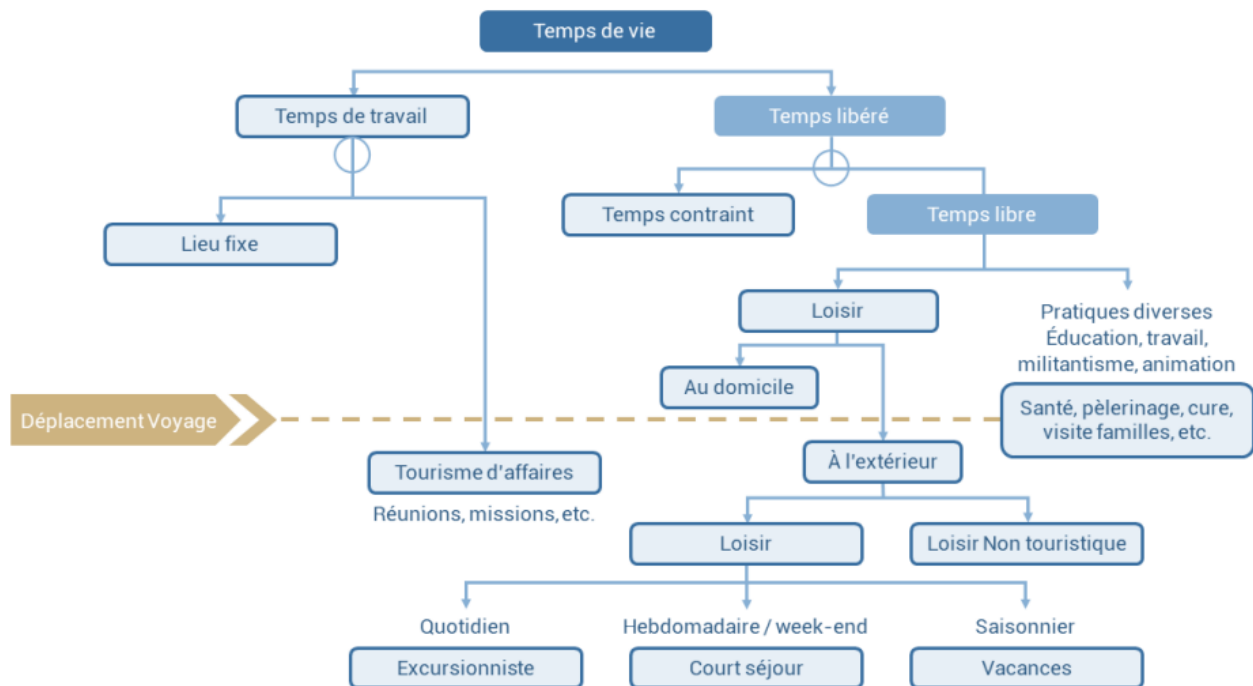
Temps de vie

Temps de travail

Temps libéré

Lieu fixe

Temps contraint

Temps libre

Loisir

Pratiques diverses
Éducation, travail, militantisme, animation

Au domicile

Déplacement Voyage

Santé, pèlerinage, cure, visite familles, etc.

Tourisme d'affaires

Réunions, missions, etc.

À l'extérieur

Loisir

Loisir Non touristique

Quotidien

Hebdomadaire / week-end

Saisonnier

Excursionniste

Court séjour

Vacances